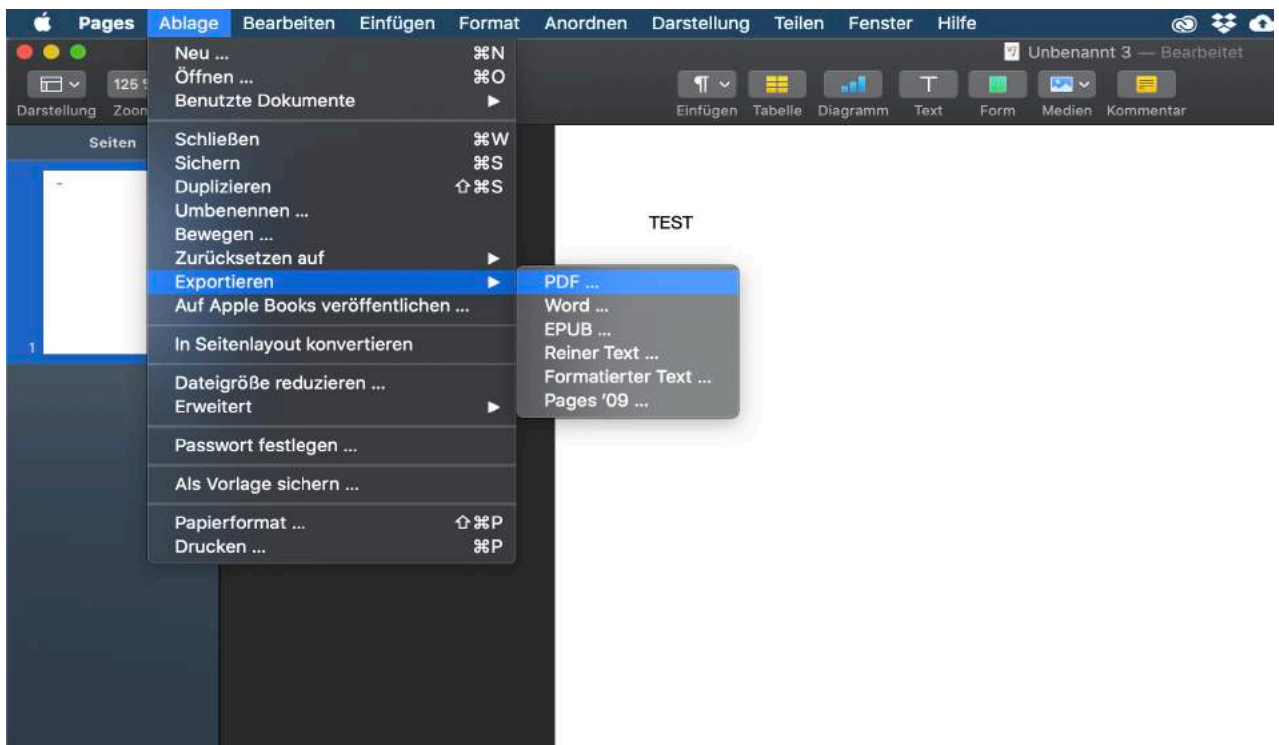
Pages Ablage Bearbeiten Einfügen Format Anordnen Darstellung Teilen Fenster Hilfe

Unbenannt 3 — Bearbeitet

Darstellung Zoom 125

Einfügen Tabelle Diagramm Text Form Medien Kommentar

Seiten

1

Neu ... ⌘N
Öffnen ... ⌘O
Benutzte Dokumente ►
Schließen ⌘W
Sichern ⌘S
Duplizieren ⇧⌘S
Umbenennen ...
Bewegen ...
Zurücksetzen auf ►
Exportieren ►
Auf Apple Books veröffentlichen ...
In Seitenlayout konvertieren
Dateigröße reduzieren ...
Erweitert ►
Passwort festlegen ...
Als Vorlage sichern ...
Papierformat ... ⇧⌘P
Drucken ... ⌘P

PDF ...
Word ...
EPUB ...
Reiner Text ...
Formatierter Text ...
Pages '09 ...

TEST